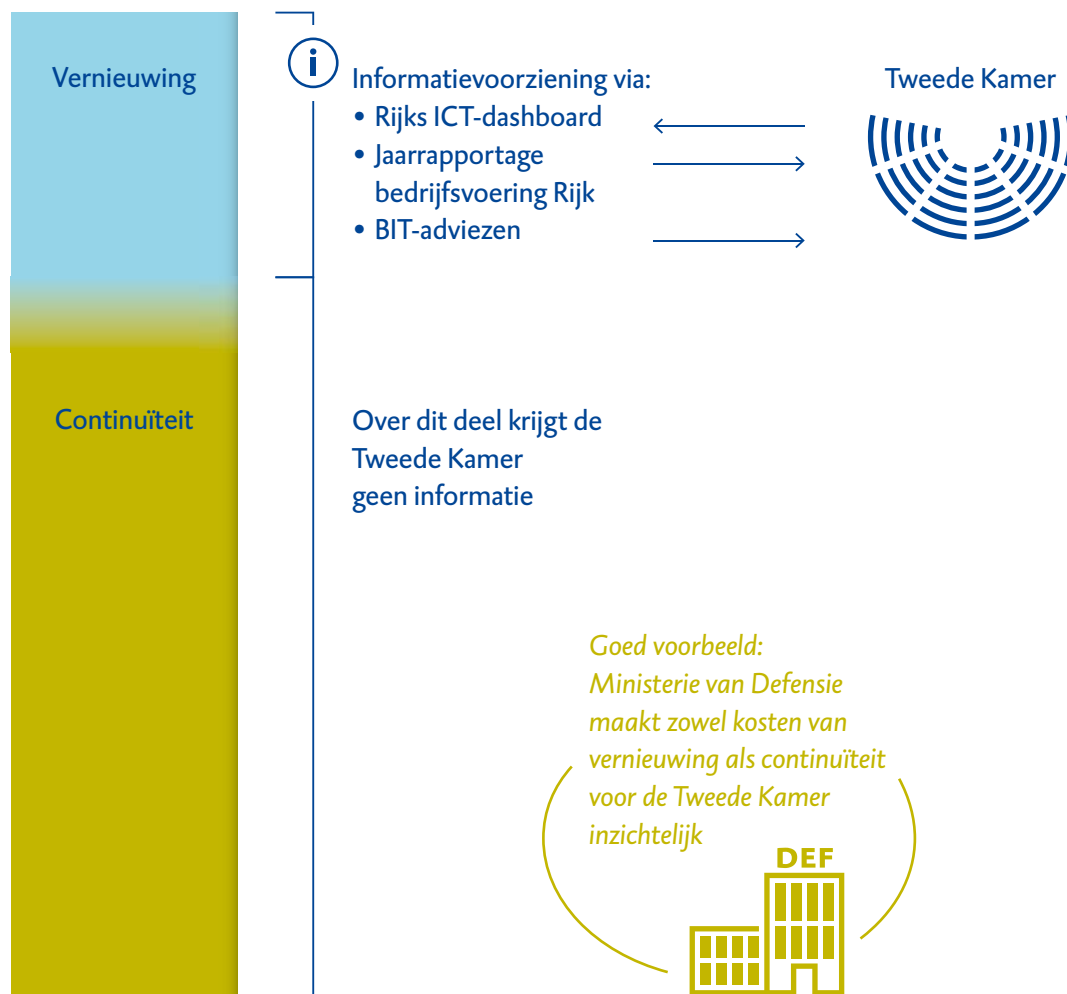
Vernieuwing

Informatievoorziening via:
• Rijks ICT-dashboard
• Jaarrapportage bedrijfsvoering Rijk
• BIT-adviezen

Tweede Kamer

Continuïteit

Over dit deel krijgt de Tweede Kamer geen informatie

Goed voorbeeld: Ministerie van Defensie maakt zowel kosten van vernieuwing als continuïteit voor de Tweede Kamer inzichtelijk

DEF